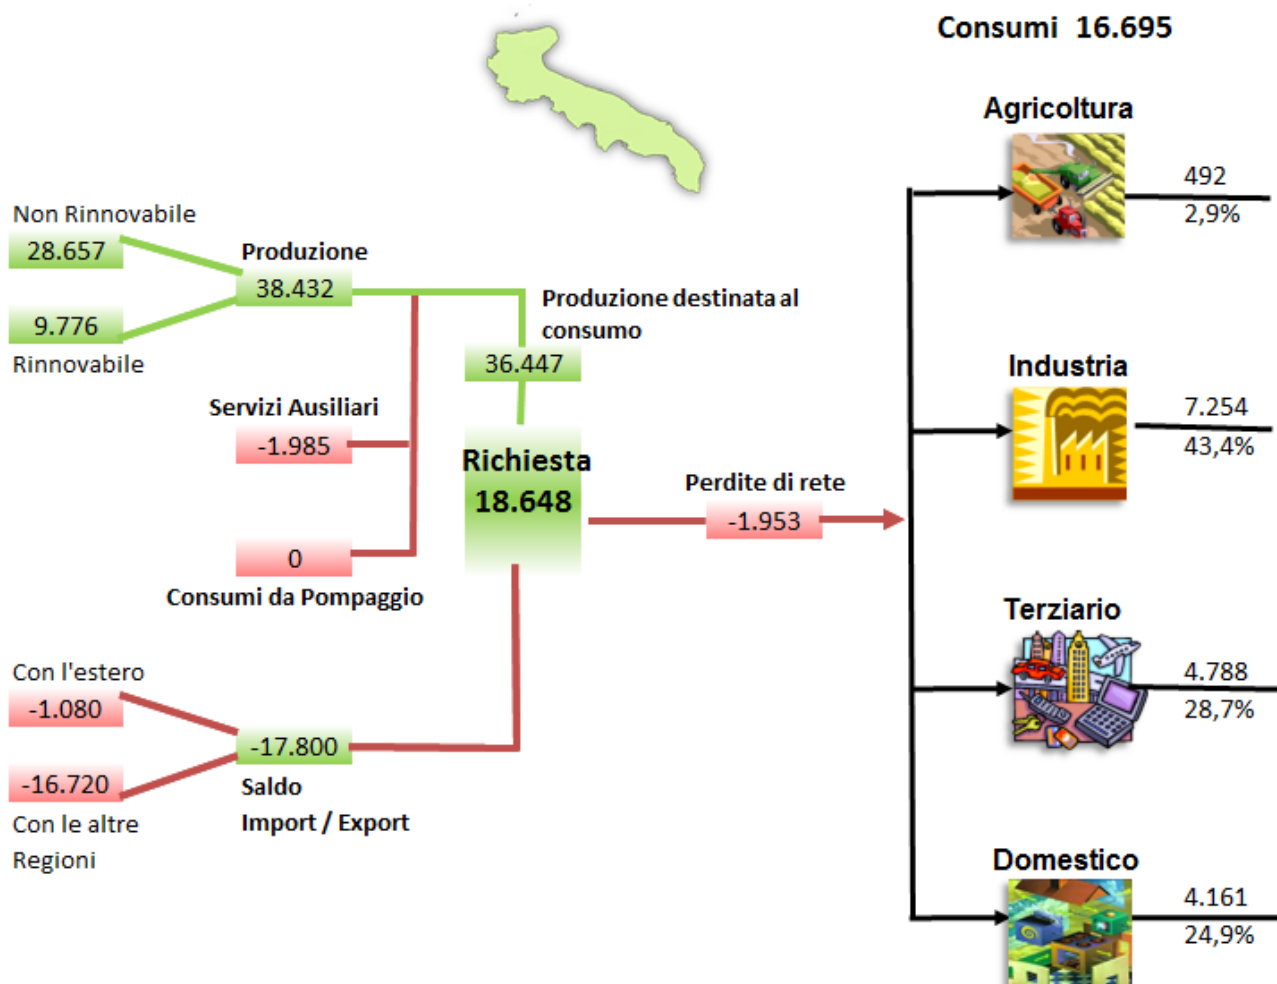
Consumi 16.695

Non Rinnovabile
28.657

9.776
Rinnovabile

Produzione
38.432

Produzione destinata al consumo
36.447

Servizi Ausiliari
-1.985

Richiesta
18.648

0
Consumi da Pompaggio

Perdite di rete
-1.953

Con l'estero
-1.080

-16.720
Con le altre Regioni

-17.800
Saldo
Import / Export

Agricoltura
492
2,9%

Industria
7.254
43,4%

Terziario
4.788
28,7%

Domestico
4.161
24,9%